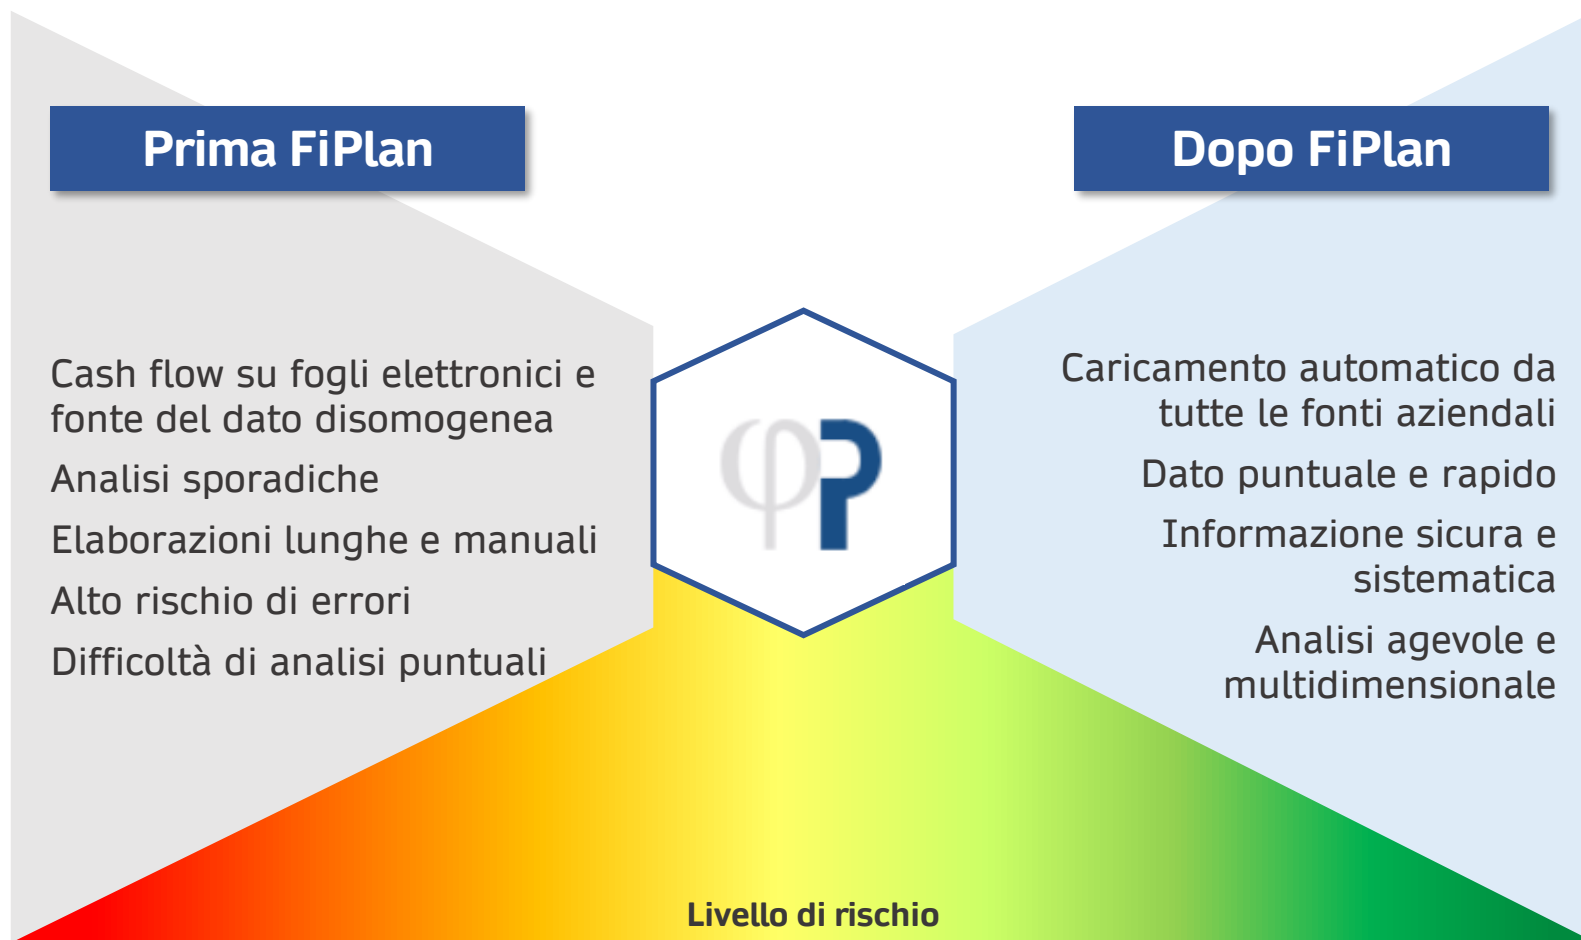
Prima FiPlan

Cash flow su fogli elettronici e fonte del dato disomogenea

Analisi sporadiche

Elaborazioni lunghe e manuali

Alto rischio di errori

Difficoltà di analisi puntuali

φP

Dopo FiPlan

Caricamento automatico da tutte le fonti aziendali

Dato puntuale e rapido

Informazione sicura e sistematica

Analisi agevole e multidimensionale

Livello di rischio